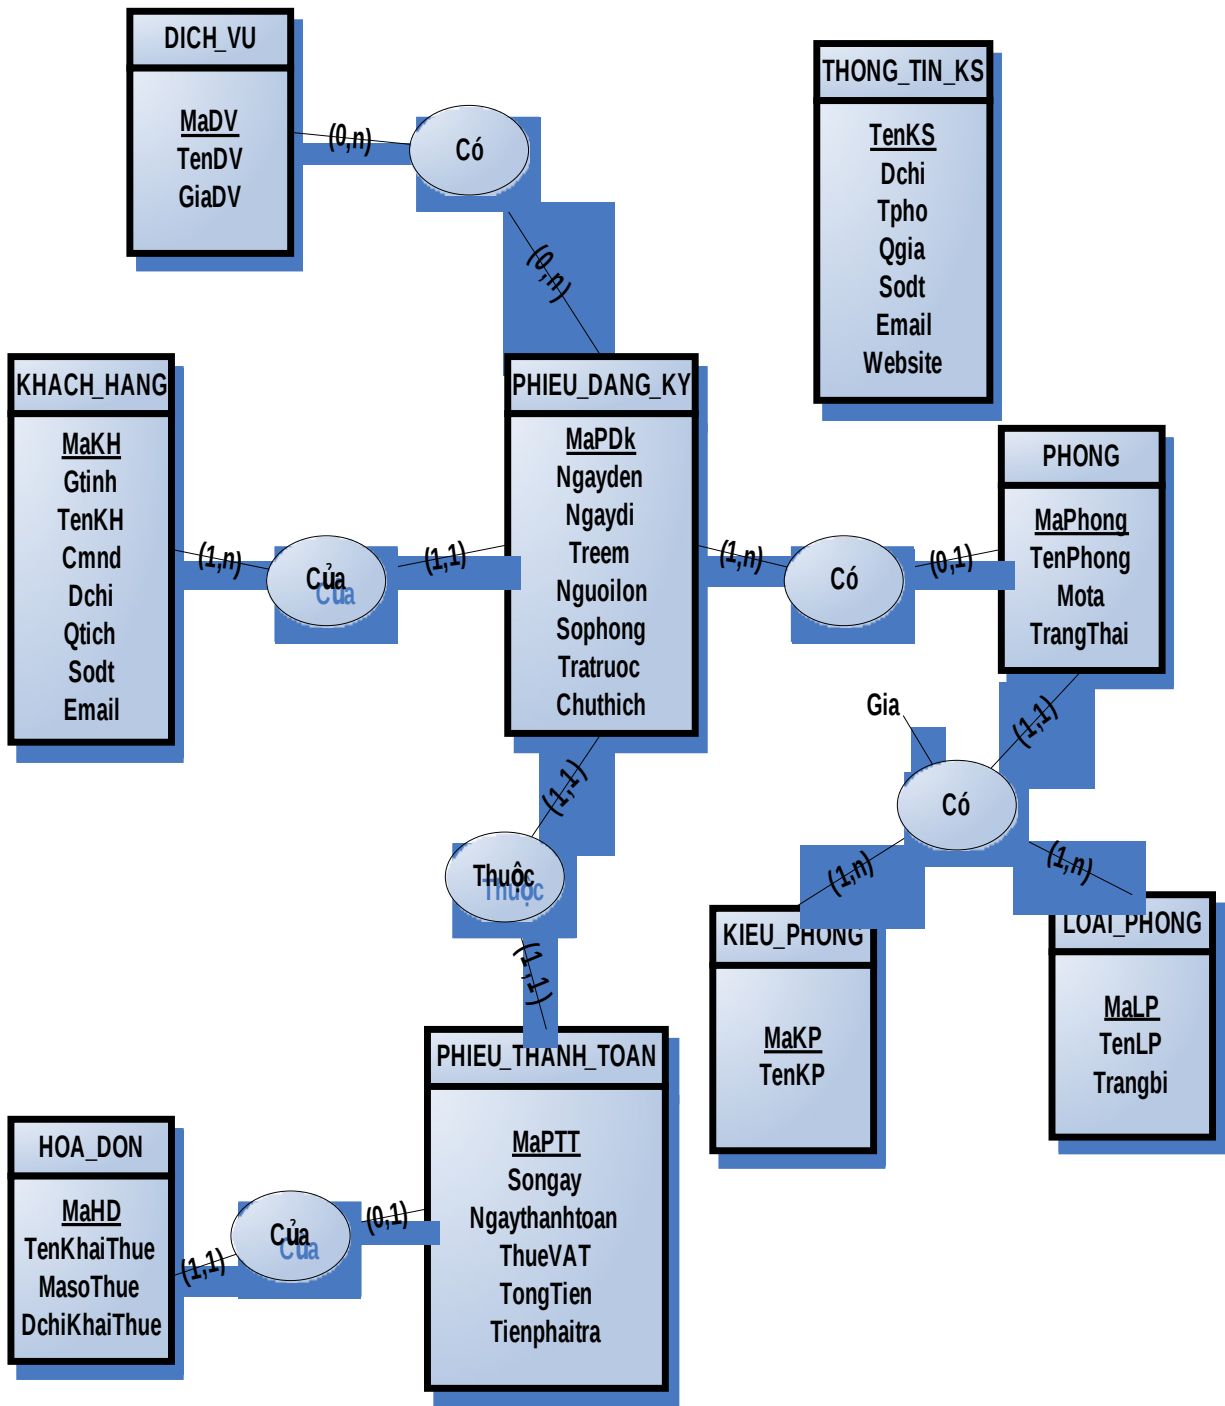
DICH_VU

MaDV
TenDV
GiaDV

(0,n)

Có

(0,n)

THONG_TIN_KS

TenKS
Dchi
Tpho
Qgia
Sodt
Email
Website

KHACH_HANG

MaKH
Gtinh
TenKH
Cmnd
Dchi
Qtich
Sodt
Email

(1,n)

Của

(1,1)

PHIEU_DANG_KY

MaPDk
Ngayden
Ngaydi
Treem
Nguoilon
Sophong
Tratruoc
Chuthich

(1,n)

Có

(0,1)

PHONG

MaPhong
TenPhong
Mota
TrangThai

Gia

(1,1)

Có

(1,n)

(1,n)

(1,1)

Thuộc

(1,1)

KIEU_PHONG

MaKP
TenKP

LOAI_PHONG

MaLP
TenLP
Trangbi

PHIEU_THANH_TOAN

MaPTT
Songay
Ngaythanhtoan
ThueVAT
TongTien
Tienphaitra

HOA_DON

MaHD
TenKhaiThue
MasoThue
DchiKhaiThue

(1,1)

Của

(0,1)